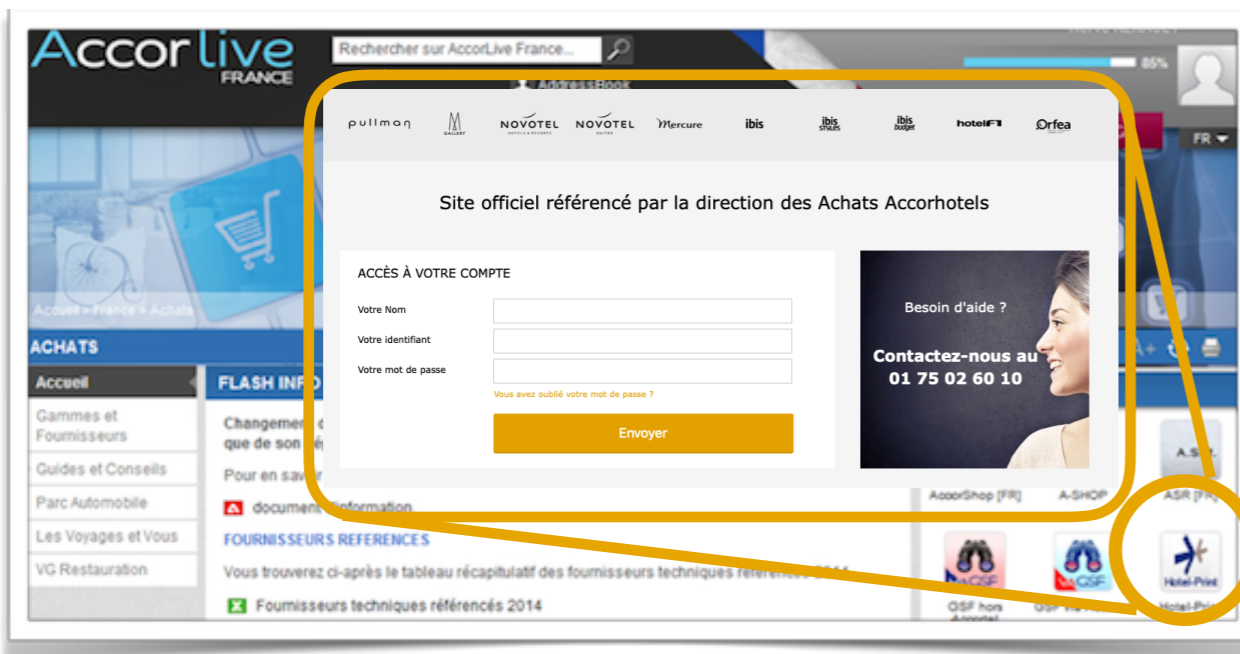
AccorLive FRANCE

Rechercher sur AccorLive France...

AddressBook

85%

FR

pullman M GALLERY NOVOTEL HOTELS & RESORTS NOVOTEL SUITES Mercure ibis ibis STYLES ibis budget hotelF1 Orfea

Site officiel référencé par la direction des Achats Accorhotels

ACCÈS À VOTRE COMPTE

Votre Nom

Votre identifiant

Votre mot de passe

Vous avez oublié votre mot de passe ?

Envoyer

Besoin d'aide ?

Contactez-nous au 01 75 02 60 10

Accueil > France > Achats

ACHATS

Accueil

Gammes et Fournisseurs

Guides et Conseils

Parc Automobile

Les Voyages et Vous

VG Restauration

FLASH INFO

Changemen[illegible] que de son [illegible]

Pour en sav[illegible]

document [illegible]nformation

FOURNISSEURS REFERENCES

Vous trouverez ci-après le tableau récapitulatif des fournisseurs techniques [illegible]

Fournisseurs techniques référencés 2014

AccorShop [FR]

A-SHOP

ASR [FR]

OSF hors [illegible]

OSF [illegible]

Hotel-Print

Hotel-Print